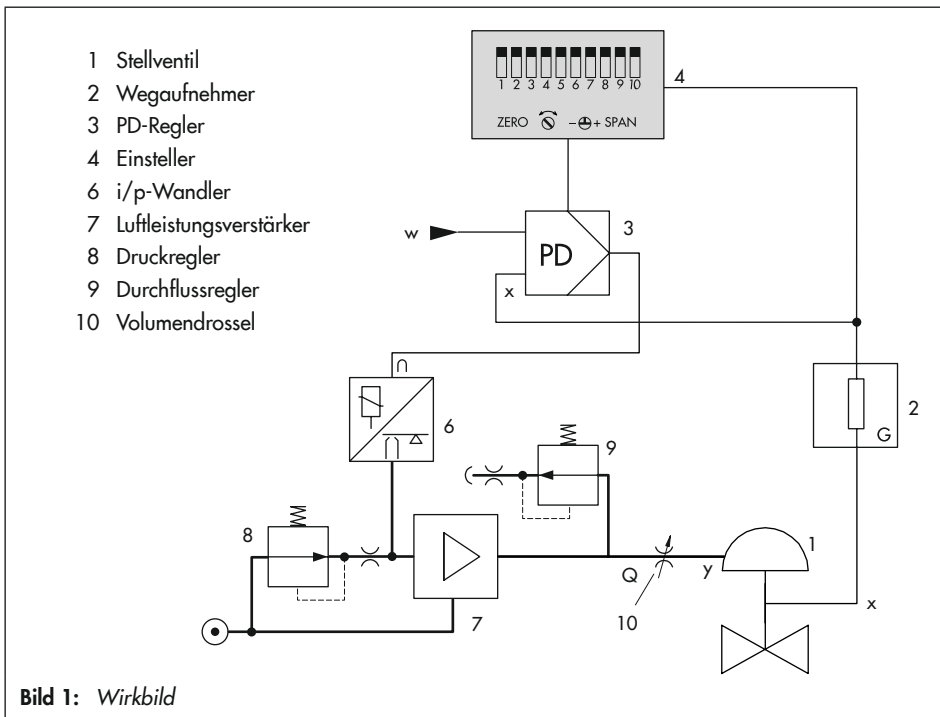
1 Stellventil
2 Wegaufnehmer
3 PD-Regler
4 Einsteller
6 i/p-Wandler
7 Luftleistungsverstärker
8 Druckregler
9 Durchflussregler
10 Volumendrossel

1 2 3 4 5 6 7 8 9 10
ZERO – + SPAN
4
w
PD
3
x
2
G
6
9
8
Q
y
1
7
10
x

**Bild 1:** *Wirkbild*